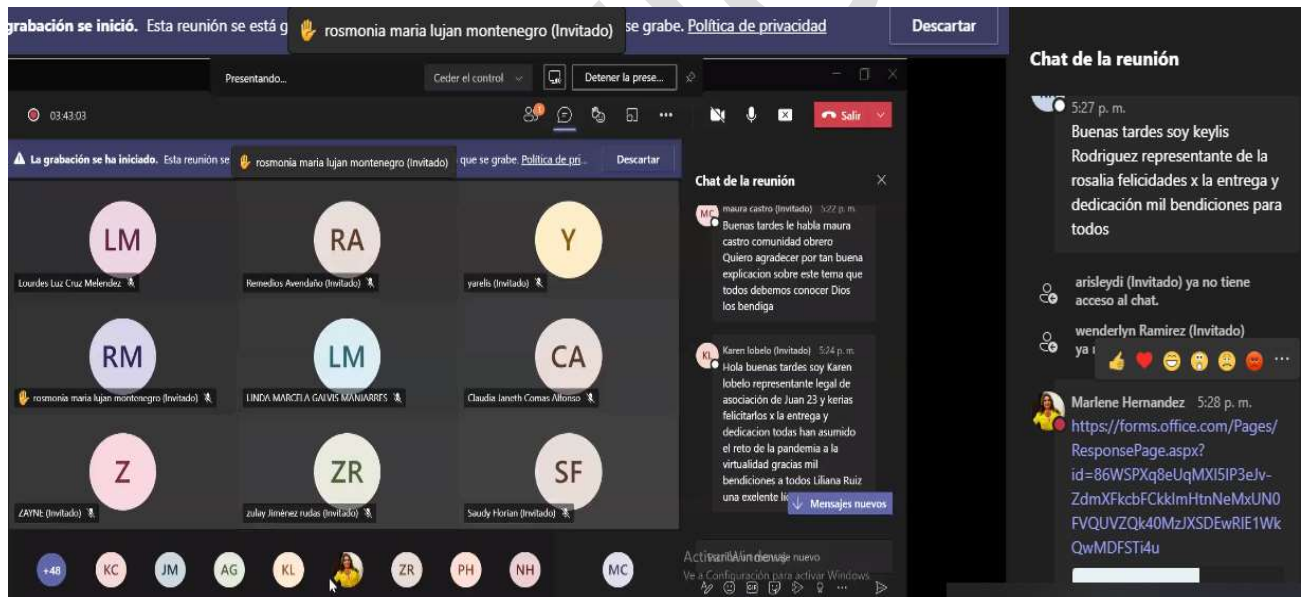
grabación se inició. Esta reunión se está g rosmonia maria lujan montenegro (Invitado) se grabe. Política de privacidad Descartar

Presentando... Ceder el control Detener la prese...

03:43:03

Salir

La grabación se ha iniciado. Esta reunión se rosmonia maria lujan montenegro (Invitado) que se grabe. Política de pri... Descartar

LM
Lourdes Luz Cruz Melendez

RA
Remedios Avendaño (Invitado)

Y
yarelis (Invitado)

RM
rosmonia maria lujan montenegro (Invitado)

LM
LINDA MARCELA GALVIS MANJARRES

CA
Claudia Janeth Comas Alfonso

Z
ZAYNE (Invitado)

ZR
zulay Jiménez rudas (Invitado)

SF
Saudy Florian (Invitado)

+48 KC JM AG KL ZR PH NH MC

Chat de la reunión

MC maura castro (Invitado) 5:22 p. m.
Buenas tardes le habla maura castro comunidad obrero Quiero agradecer por tan buena explicacion sobre este tema que todos debemos conocer Dios los bendiga

KL Karen lobelo (Invitado) 5:24 p. m.
Hola buenas tardes soy Karen lobelo representante legal de asociación de Juan 23 y kerias felicitarlxs x la entrega y dedicacion todas han asumido el reto de la pandemia a la virtualidad gracias mil bendiciones a todos Liliana Ruiz una exelente li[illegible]

Mensajes nuevos

Activar Windows
Ve a Configuración para activar Windows.

Chat de la reunión

5:27 p. m.
Buenas tardes soy keylis Rodriguez representante de la rosalia felicidades x la entrega y dedicación mil bendiciones para todos

arisleydi (Invitado) ya no tiene acceso al chat.

wenderlyn Ramirez (Invitado) ya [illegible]

Marlene Hernandez 5:28 p. m.
https://forms.office.com/Pages/ResponsePage.aspx?id=86WSPXq8eUqMXI5IP3eJv-ZdmXFkcbFCkklmHtnNeMxUN0FVQUVZQk40MzJXSDEwRlE1WkQwMDFSTi4u